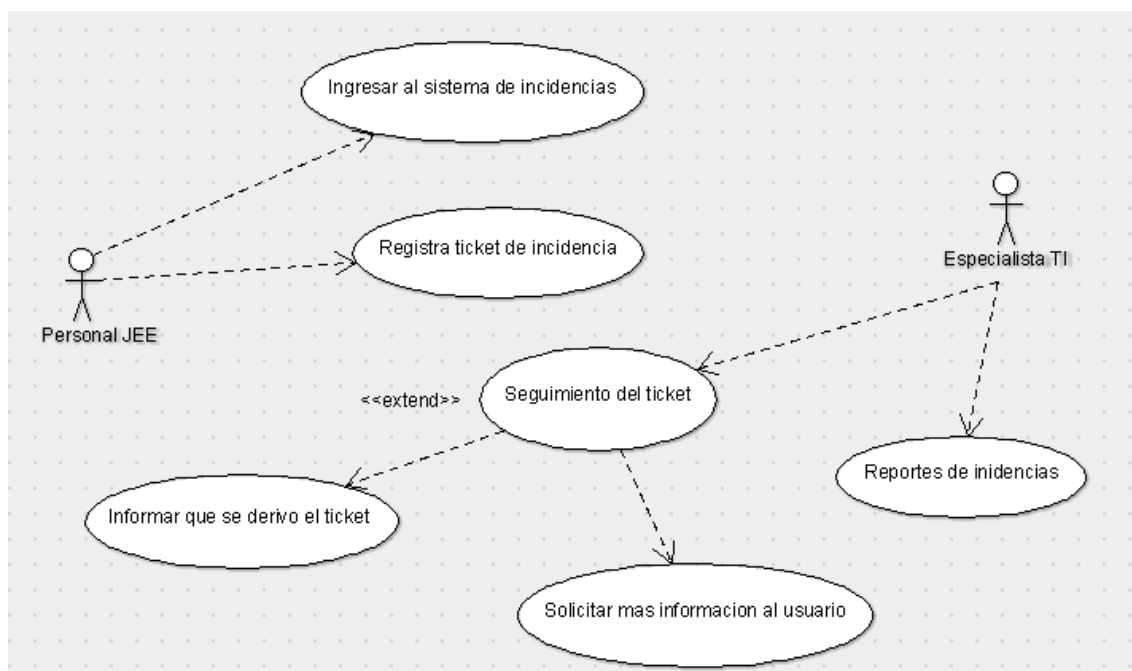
Ingresar al sistema de incidencias

Registra ticket de incidencia

Especialista TI

Personal JEE

<<extend>>

Seguimiento del ticket

Reportes de inidencias

Informar que se derivo el ticket

Solicitar mas informacion al usuario